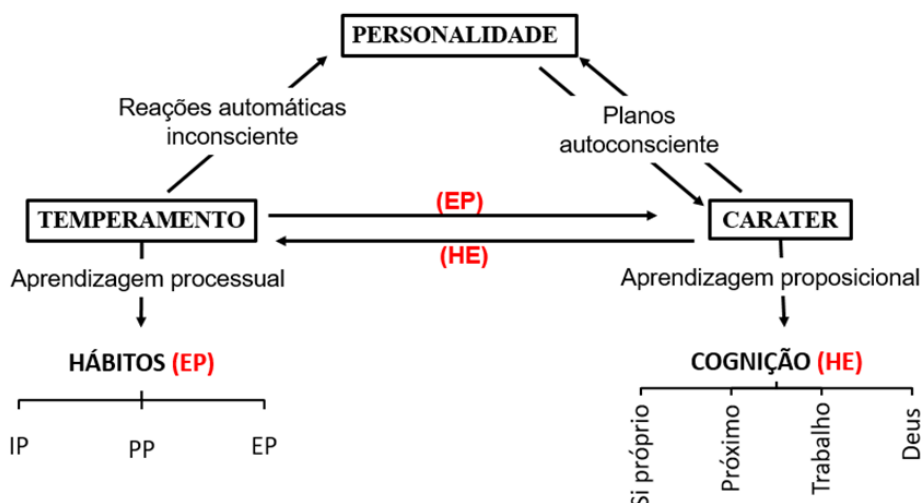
PERSONALIDADE

Reações automáticas inconsciente

Planos autoconsciente

TEMPERAMENTO

(EP)

(HE)

CARATER

Aprendizagem processual

Aprendizagem proposicional

HÁBITOS (EP)

IP PP EP

COGNIÇÃO (HE)

Si próprio Próximo Trabalho Deus